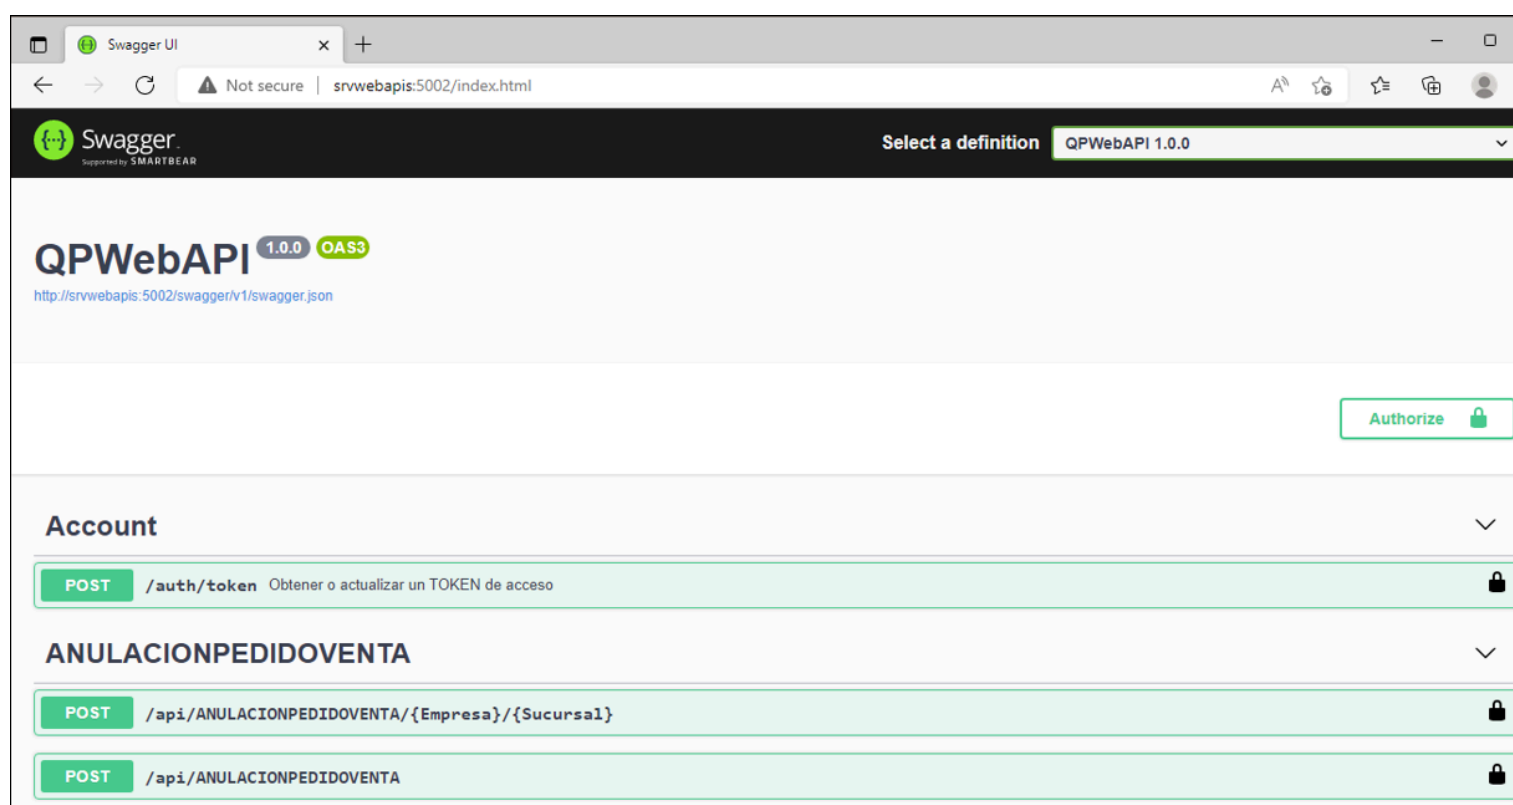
Swagger UI

Not secure | srvwebapis:5002/index.html

Swagger
Supported by SMARTBEAR

Select a definition QPWebAPI 1.0.0

QPWebAPI 1.0.0 OAS3
http://srvwebapis:5002/swagger/v1/swagger.json

Authorize

Account

POST /auth/token Obtener o actualizar un TOKEN de acceso

ANULACIONPEDIDOVENTA

POST /api/ANULACIONPEDIDOVENTA/{Empresa}/{Sucursal}

POST /api/ANULACIONPEDIDOVENTA